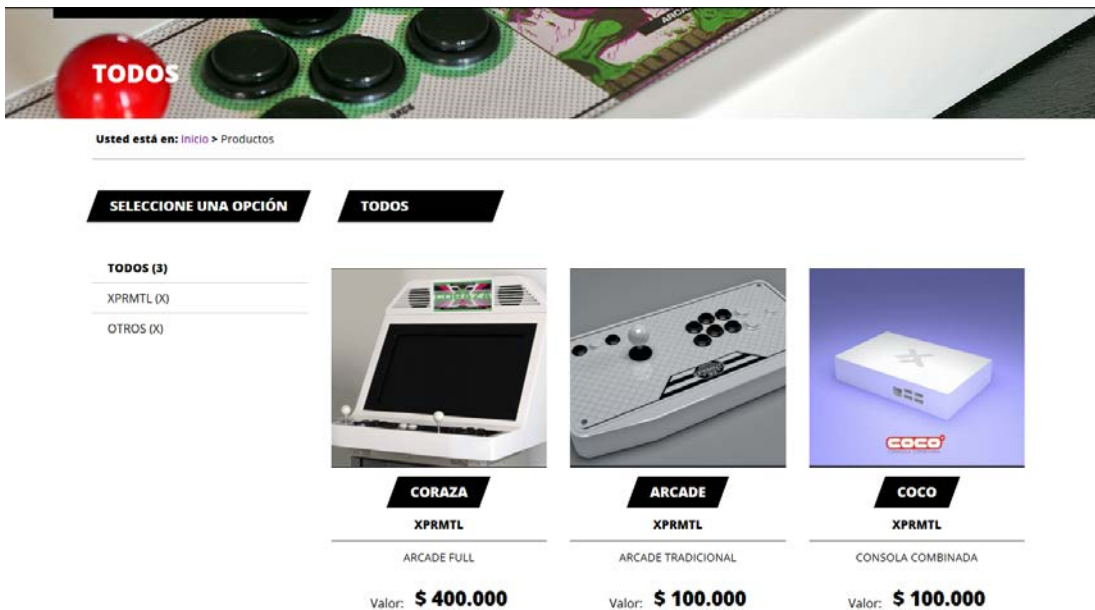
TODOS

Usted está en: Inicio > Productos

SELECCIONE UNA OPCIÓN

TODOS

TODOS (3)
XPRMTL (X)
OTROS (X)

CORAZA
XPRMTL
ARCADE FULL
Valor: $ 400.000

ARCADE
XPRMTL
ARCADE TRADICIONAL
Valor: $ 100.000

COCO
XPRMTL
CONSOLA COMBINADA
Valor: $ 100.000